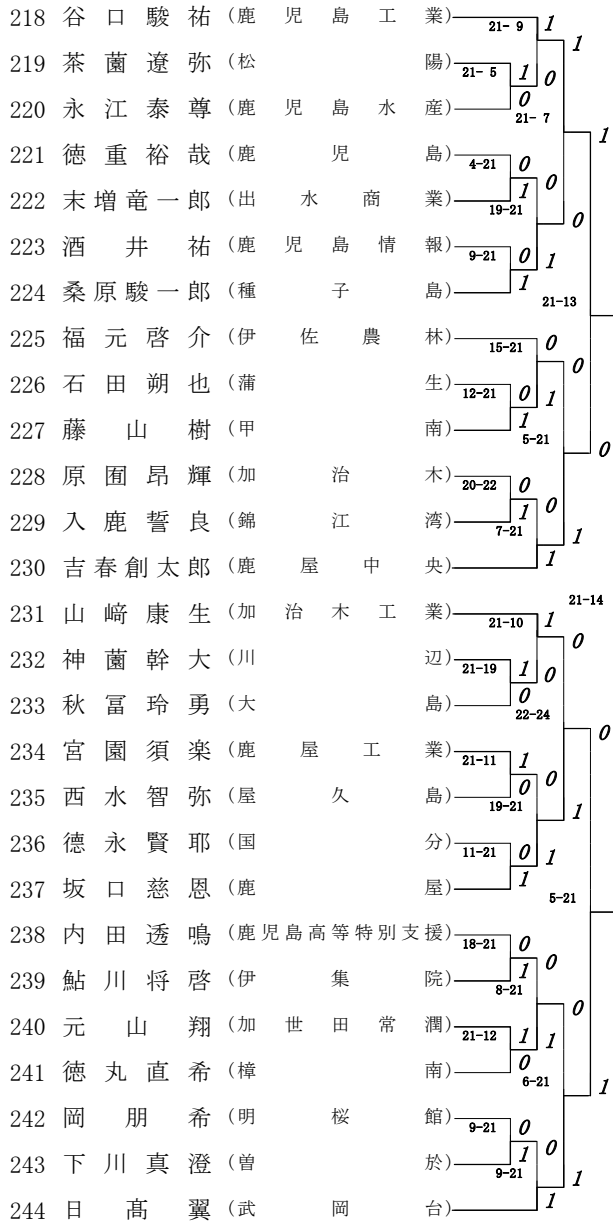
218 谷口駿祐 (鹿児島工業) 21- 9 1 1
219 茶薗遼弥 (松陽) 21- 5 1 0
220 永江泰尊 (鹿児島水産) 0 21- 7
221 徳重裕哉 (鹿児島) 4-21 0 0
222 末増竜一郎 (出水商業) 1 19-21 0
223 酒井祐 (鹿児島情報) 9-21 0 1
224 桑原駿一郎 (種子島) 1 21-13
225 福元啓介 (伊佐農林) 15-21 0 0
226 石田朔也 (蒲生) 12-21 0 1
227 藤山樹 (甲南) 1 5-21
228 原囿昂輝 (加治木) 20-22 0 0
229 入鹿誓良 (錦江湾) 1 7-21 1
230 吉春創太郎 (鹿屋中央) 1
1 0
21-14
231 山﨑康生 (加治木工業) 21-10 1 0
232 神薗幹大 (川辺) 21-19 1 0
233 秋冨玲勇 (大島) 0 22-24
234 宮園須楽 (鹿屋工業) 21-11 1 0
235 西水智弥 (屋久島) 0 19-21 1
236 徳永賢耶 (国分) 11-21 0 1
237 坂口慈恩 (鹿屋) 1 5-21
238 内田透鳴 (鹿児島高等特別支援) 18-21 0 0
239 鮎川将啓 (伊集院) 1 8-21 0
240 元山翔 (加世田常潤) 21-12 1 1
241 徳丸直希 (樟南) 0 6-21 1
242 岡朋希 (明桜館) 9-21 0 0
243 下川真澄 (曽於) 1 9-21 1
244 日高翼 (武岡台) 1